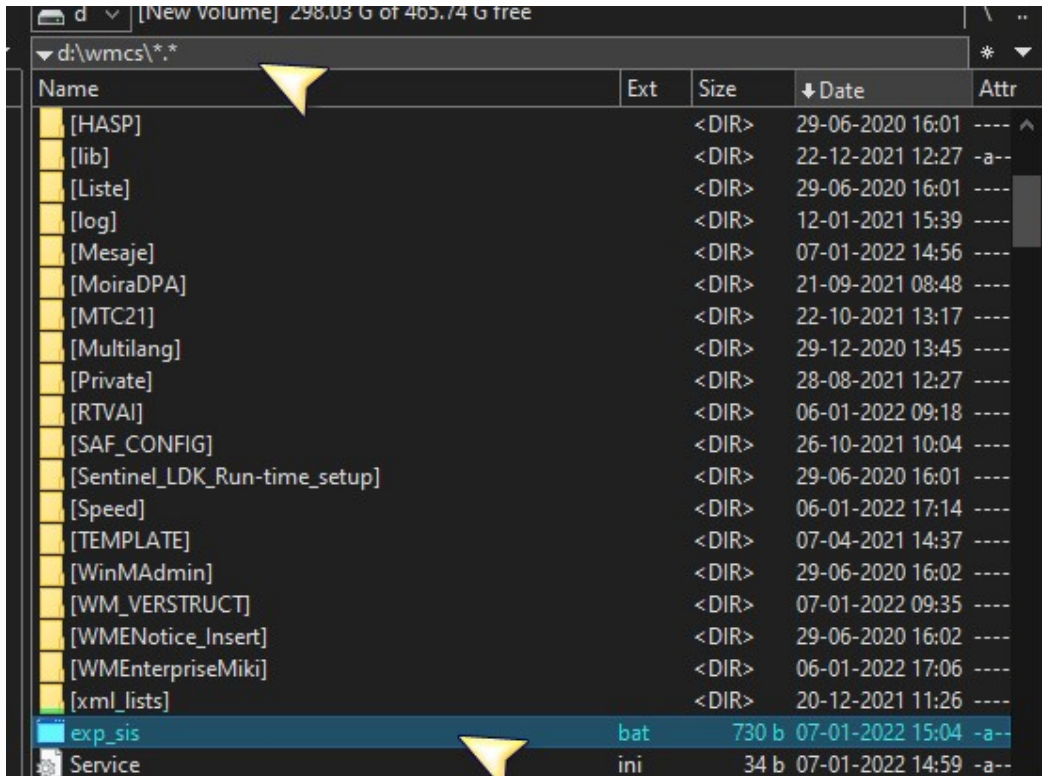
d [New Volume] 298.03 G of 465.74 G free

d:\wmcs\*.*

| Name | Ext | Size | Date | Attr |
|---|---|---|---|---|
| [HASP] | | <DIR> | 29-06-2020 16:01 | ---- |
| [lib] | | <DIR> | 22-12-2021 12:27 | -a-- |
| [Liste] | | <DIR> | 29-06-2020 16:01 | ---- |
| [log] | | <DIR> | 12-01-2021 15:39 | ---- |
| [Mesaje] | | <DIR> | 07-01-2022 14:56 | ---- |
| [MoiraDPA] | | <DIR> | 21-09-2021 08:48 | ---- |
| [MTC21] | | <DIR> | 22-10-2021 13:17 | ---- |
| [Multilang] | | <DIR> | 29-12-2020 13:45 | ---- |
| [Private] | | <DIR> | 28-08-2021 12:27 | ---- |
| [RTVAI] | | <DIR> | 06-01-2022 09:18 | ---- |
| [SAF_CONFIG] | | <DIR> | 26-10-2021 10:04 | ---- |
| [Sentinel_LDK_Run-time_setup] | | <DIR> | 29-06-2020 16:01 | ---- |
| [Speed] | | <DIR> | 06-01-2022 17:14 | ---- |
| [TEMPLATE] | | <DIR> | 07-04-2021 14:37 | ---- |
| [WinMAdmin] | | <DIR> | 29-06-2020 16:02 | ---- |
| [WM_VERSTRUCT] | | <DIR> | 07-01-2022 09:35 | ---- |
| [WMENotice_Insert] | | <DIR> | 29-06-2020 16:02 | ---- |
| [WMEnterpriseMiki] | | <DIR> | 06-01-2022 17:06 | ---- |
| [xml_lists] | | <DIR> | 20-12-2021 11:26 | ---- |
| exp_sis | bat | 730 b | 07-01-2022 15:04 | -a-- |
| Service | ini | 34 b | 07-01-2022 14:59 | -a-- |